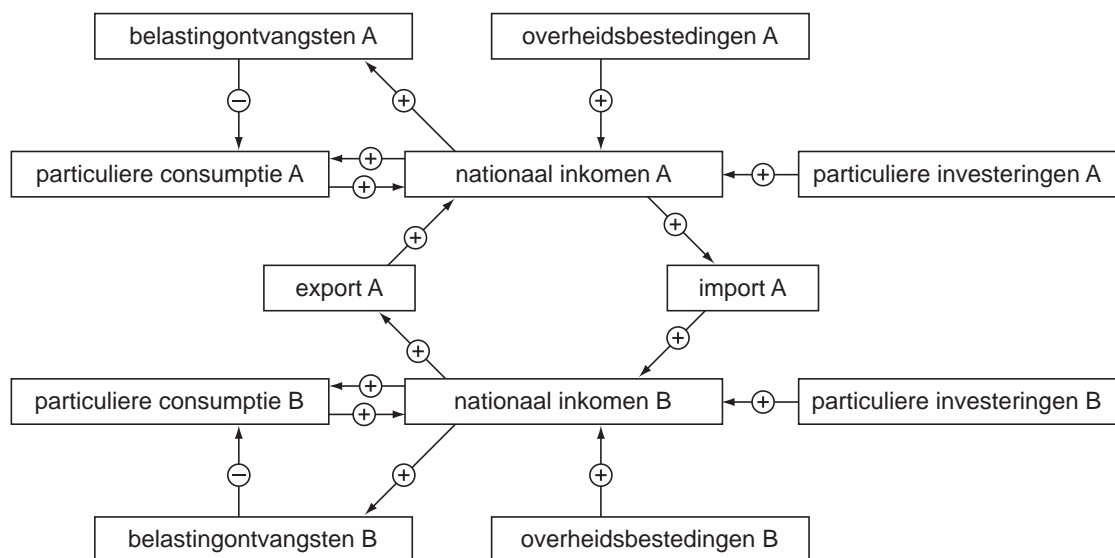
belastingontvangsten A

overheidsbestedingen A

−

+

+

particuliere consumptie A

+

+

nationaal inkomen A

+

particuliere investeringen A

+

+

export A

import A

+

+

particuliere consumptie B

+

+

nationaal inkomen B

+

particuliere investeringen B

−

+

+

belastingontvangsten B

overheidsbestedingen B